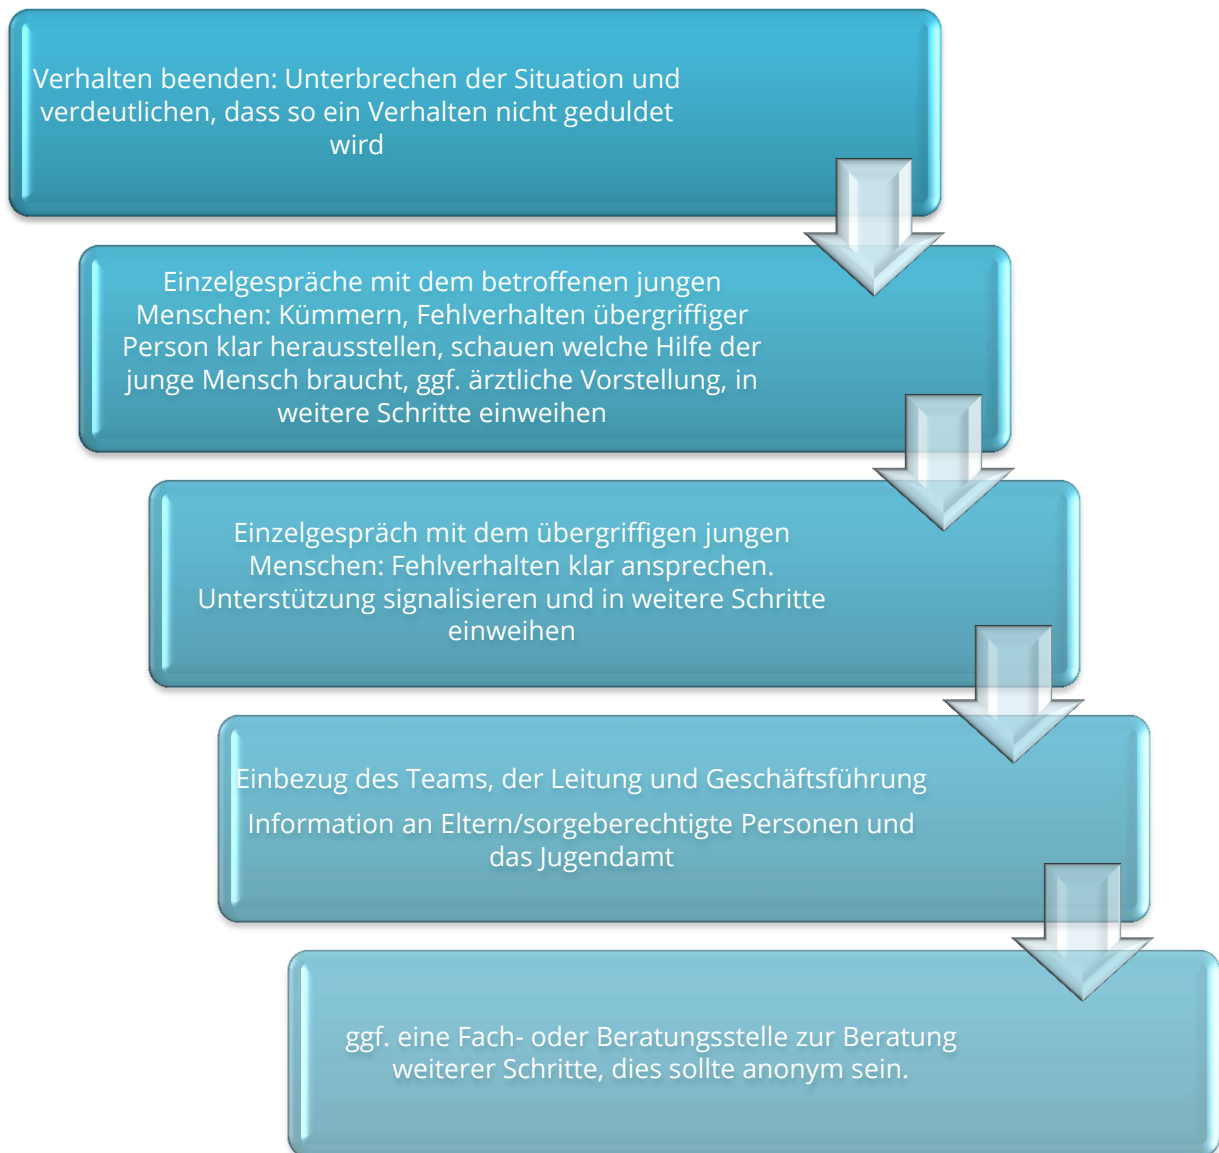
Verhalten beenden: Unterbrechen der Situation und verdeutlichen, dass so ein Verhalten nicht geduldet wird

Einzelgespräche mit dem betroffenen jungen Menschen: Kümmern, Fehlverhalten übergriffiger Person klar herausstellen, schauen welche Hilfe der junge Mensch braucht, ggf. ärztliche Vorstellung, in weitere Schritte einweihen

Einzelgespräch mit dem übergriffigen jungen Menschen: Fehlverhalten klar ansprechen. Unterstützung signalisieren und in weitere Schritte einweihen

Einbezug des Teams, der Leitung und Geschäftsführung

Information an Eltern/sorgeberechtigte Personen und das Jugendamt

ggf. eine Fach- oder Beratungsstelle zur Beratung weiterer Schritte, dies sollte anonym sein.